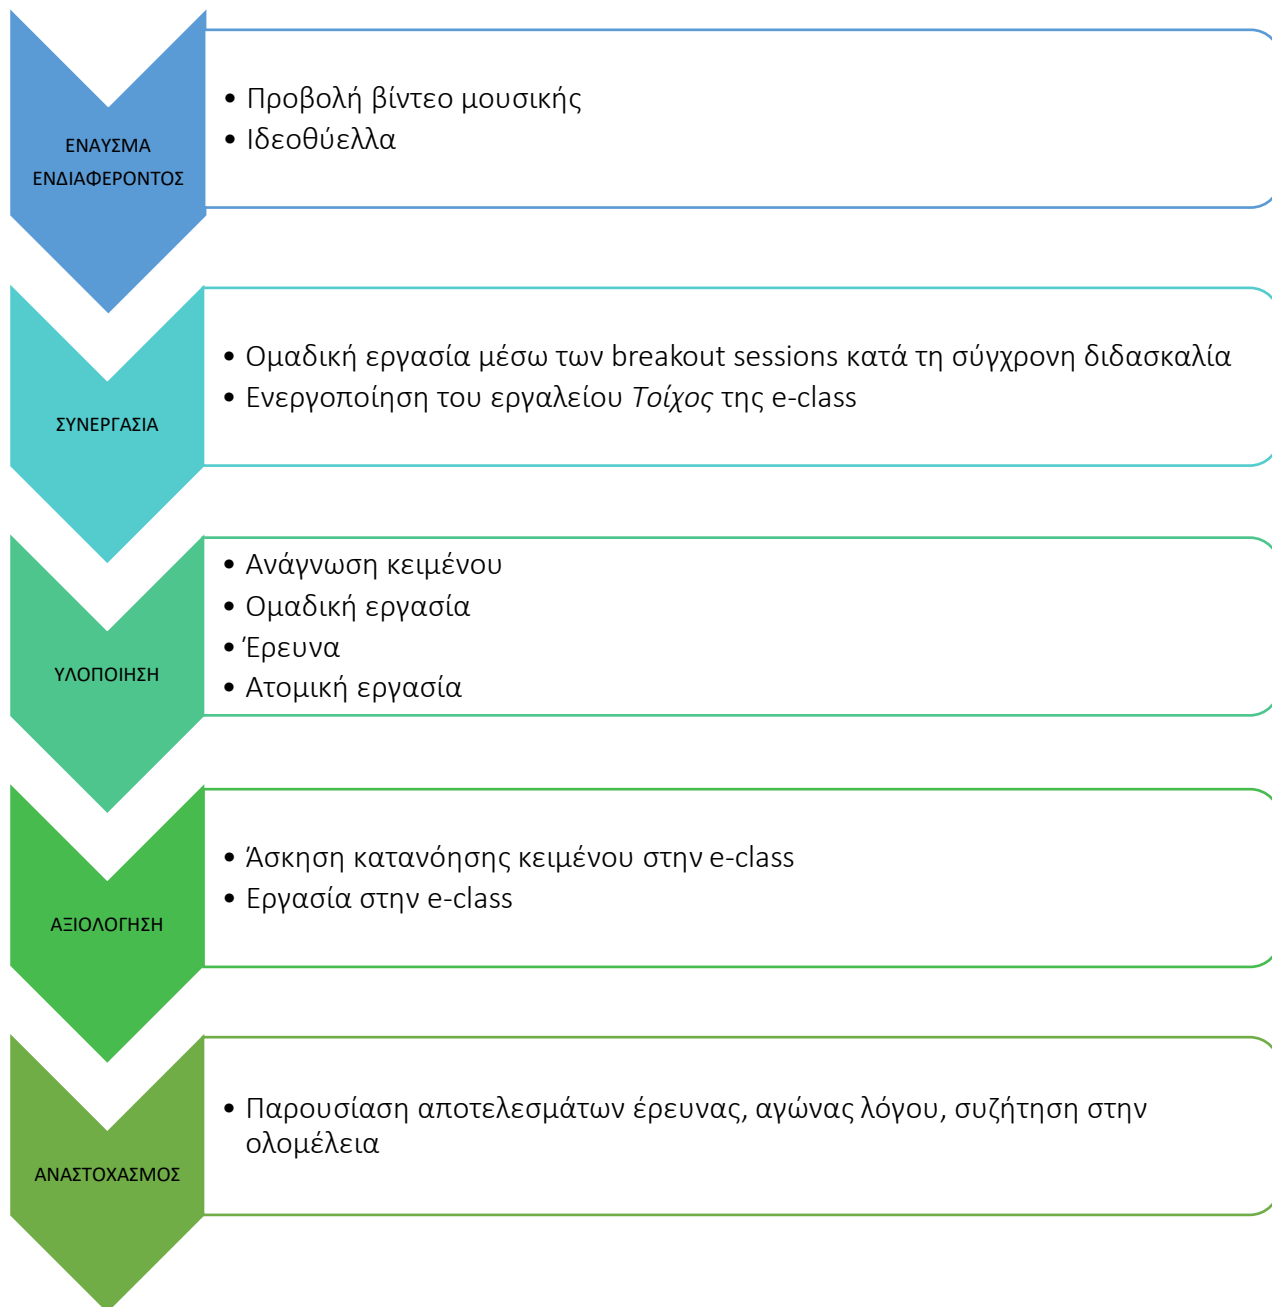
ΕΝΑΥΣΜΑ ΕΝΔΙΑΦΕΡΟΝΤΟΣ

• Προβολή βίντεο μουσικής
• Ιδεοθύελλα

ΣΥΝΕΡΓΑΣΙΑ

• Ομαδική εργασία μέσω των breakout sessions κατά τη σύγχρονη διδασκαλία
• Ενεργοποίηση του εργαλείου Τοίχος της e-class

ΥΛΟΠΟΙΗΣΗ

• Ανάγνωση κειμένου
• Ομαδική εργασία
• Έρευνα
• Ατομική εργασία

ΑΞΙΟΛΟΓΗΣΗ

• Άσκηση κατανόησης κειμένου στην e-class
• Εργασία στην e-class

ΑΝΑΣΤΟΧΑΣΜΟΣ

• Παρουσίαση αποτελεσμάτων έρευνας, αγώνας λόγου, συζήτηση στην ολομέλεια